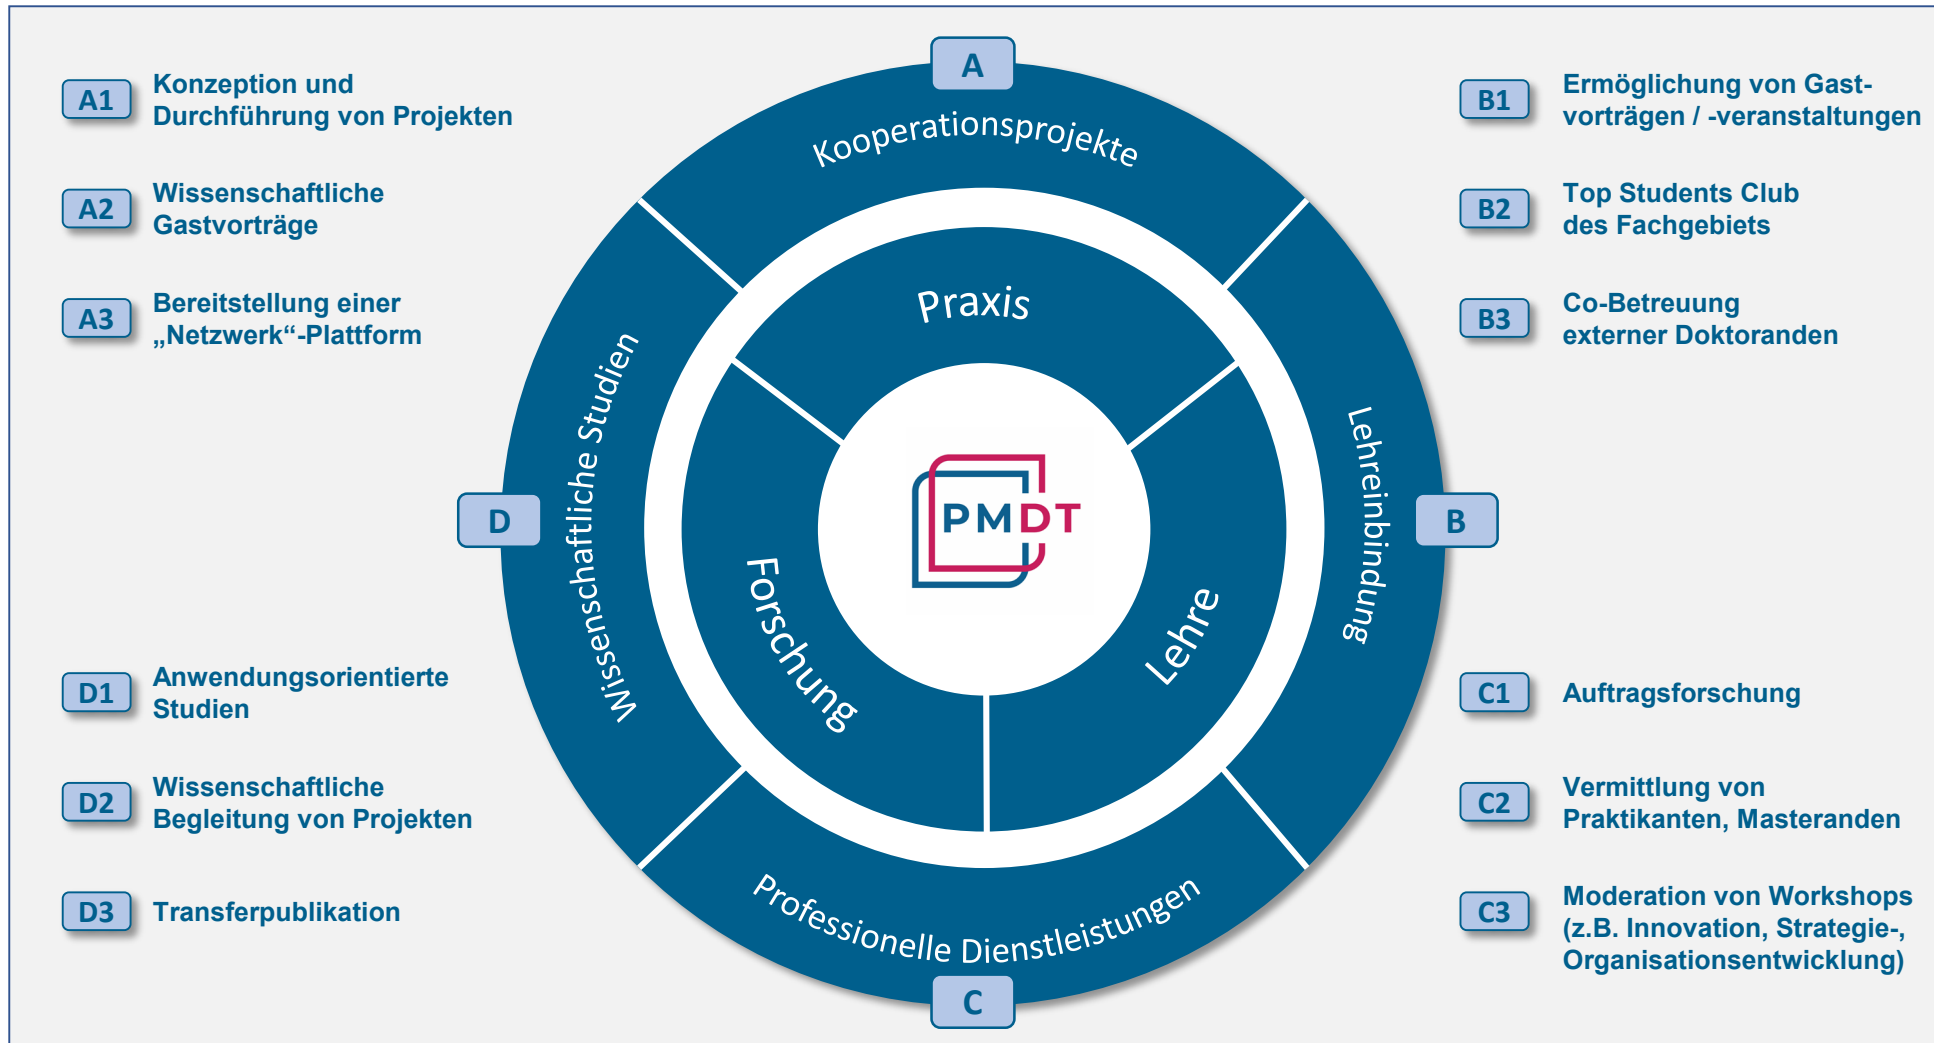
A1 Konzeption und Durchführung von Projekten

A2 Wissenschaftliche Gastvorträge

A3 Bereitstellung einer „Netzwerk“-Plattform

A

Kooperationsprojekte

B1 Ermöglichung von Gastvorträgen / -veranstaltungen

B2 Top Students Club des Fachgebiets

B3 Co-Betreuung externer Doktoranden

Praxis

Wissenschaftliche Studien

D

PMDT

Lehreinbindung

B

Forschung

Lehre

D1 Anwendungsorientierte Studien

D2 Wissenschaftliche Begleitung von Projekten

D3 Transferpublikation

C1 Auftragsforschung

C2 Vermittlung von Praktikanten, Masteranden

C3 Moderation von Workshops (z.B. Innovation, Strategie-, Organisationsentwicklung)

Professionelle Dienstleistungen

C